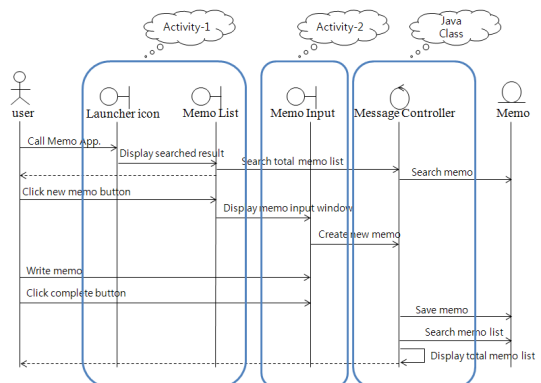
Activity-1

Activity-2

Java Class

user

Launcher icon

Memo List

Memo Input

Message Controller

Memo

Call Memo App.

Display searched result

Search total memo list

Search memo

Click new memo button

Display memo input window

Create new memo

Write memo

Click complete button

Save memo

Search memo list

Display total memo list